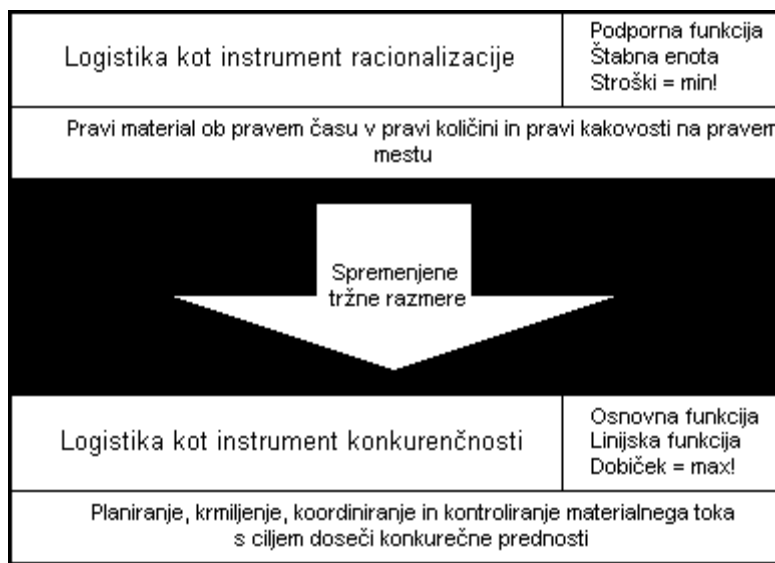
Logistika kot instrument racionalizacije

Podporna funkcija
Štabna enota
Stroški = min!

Pravi material ob pravem času v pravi količini in pravi kakovosti na pravem mestu

Spremenjene tržne razmere

Logistika kot instrument konkurenčnosti

Osnovna funkcija
Linijska funkcija
Dobiček = max!

Planiranje, krmiljenje, koordiniranje in kontroliranje materialnega toka s ciljem doseči konkurečne prednosti